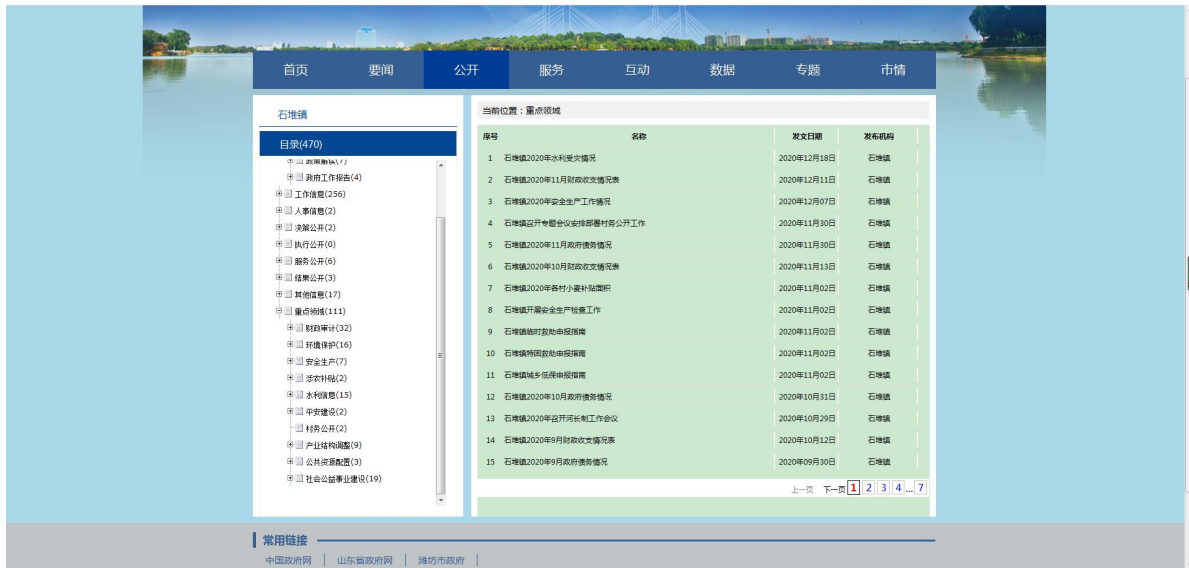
首页 要闻 公开 服务 互动 数据 专题 市情

石堆镇

目录(470)

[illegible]
政府工作报告(4)
工作信息(256)
人事信息(2)
决策公开(2)
执行公开(0)
服务公开(6)
结果公开(3)
其他信息(17)
重点领域(111)
财政审计(32)
环境保护(16)
安全生产(7)
涉农补贴(2)
水利信息(15)
平安建设(2)
村务公开(2)
产业结构调整(9)
公共资源配置(3)
社会公益事业建设(19)

当前位置：重点领域

| 序号 | 名称 | 发文日期 | 发布机构 |
|---|---|---|---|
| 1 | 石堆镇2020年水利受灾情况 | 2020年12月18日 | 石堆镇 |
| 2 | 石堆镇2020年11月财政收支情况表 | 2020年12月11日 | 石堆镇 |
| 3 | 石堆镇2020年安全生产工作情况 | 2020年12月07日 | 石堆镇 |
| 4 | 石堆镇召开专题会议安排部署村务公开工作 | 2020年11月30日 | 石堆镇 |
| 5 | 石堆镇2020年11月政府债务情况 | 2020年11月30日 | 石堆镇 |
| 6 | 石堆镇2020年10月财政收支情况表 | 2020年11月13日 | 石堆镇 |
| 7 | 石堆镇2020年各村小麦补贴面积 | 2020年11月02日 | 石堆镇 |
| 8 | 石堆镇开展安全生产检查工作 | 2020年11月02日 | 石堆镇 |
| 9 | 石堆镇临时救助申报指南 | 2020年11月02日 | 石堆镇 |
| 10 | 石堆镇特困救助申报指南 | 2020年11月02日 | 石堆镇 |
| 11 | 石堆镇城乡低保申报指南 | 2020年11月02日 | 石堆镇 |
| 12 | 石堆镇2020年10月政府债务情况 | 2020年10月31日 | 石堆镇 |
| 13 | 石堆镇2020年召开河长制工作会议 | 2020年10月29日 | 石堆镇 |
| 14 | 石堆镇2020年9月财政收支情况表 | 2020年10月12日 | 石堆镇 |
| 15 | 石堆镇2020年9月政府债务情况 | 2020年09月30日 | 石堆镇 |

上一页 下一页 1 2 3 4 ... 7

常用链接
中国政府网 | 山东省政府网 | 潍坊市政府 |